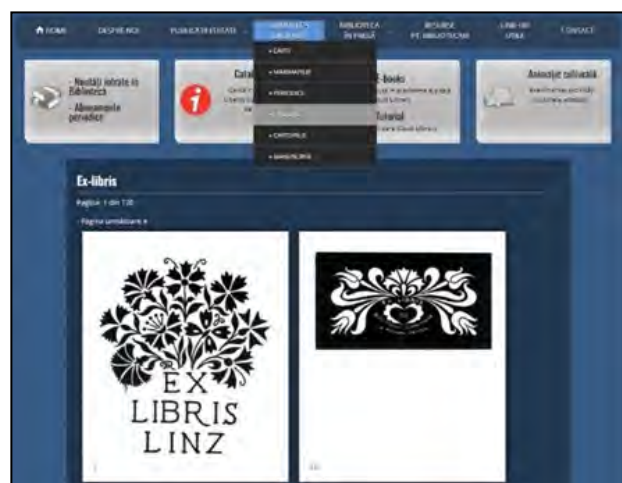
HOME DESPRE NOI PUBLICAȚII EDITATE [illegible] BIBLIOTECA ÎN PRESĂ RESURSE PT. BIBLIOTECARI LINK-URI UTILE CONTACT

• CARTE
• MANUSCRISE
• PERIODICE
• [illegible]
• CARTOFILIE
• MANUSCRISE

- Noutăți intrate în Biblioteca
- Abonamente periodice

Cata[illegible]

E-Books

Tutorial

Anunțuri culturale

Ex-libris

Pagina: 1 din 120

EX LIBRIS LINZ